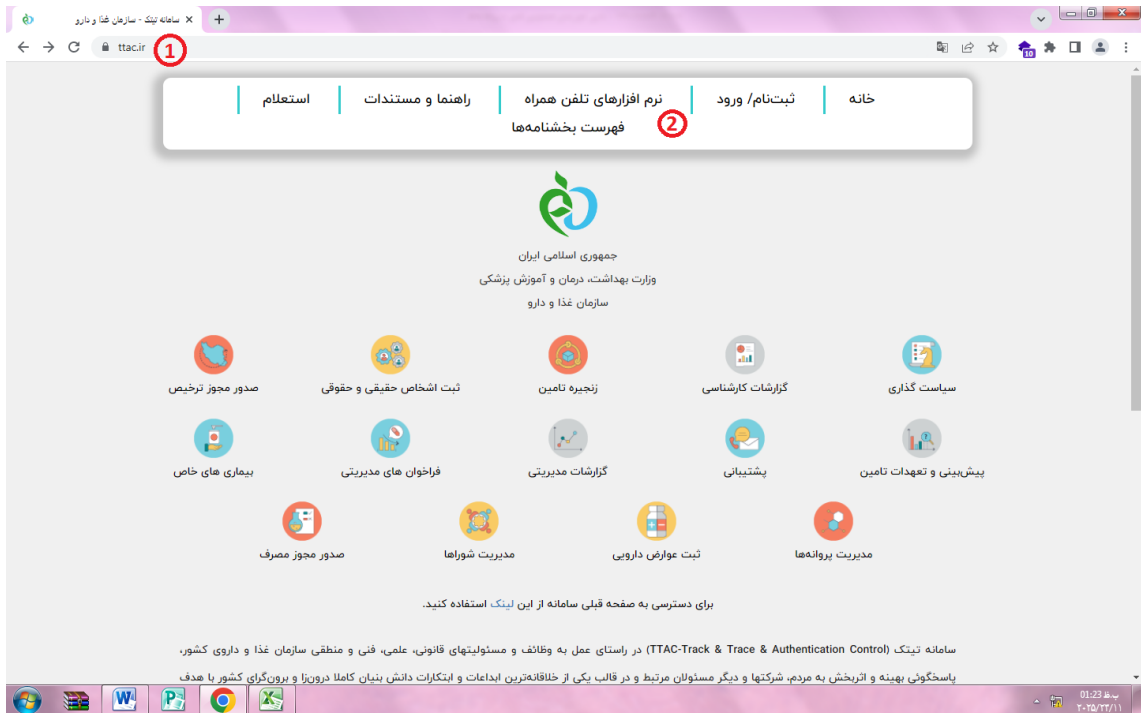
سامانه تیتک - سازمان غذا و دارو
ttac.ir
1
خانه | ثبت‌نام/ ورود | نرم افزارهای تلفن همراه | راهنما و مستندات | استعلام
فهرست بخشنامه‌ها
2
جمهوری اسلامی ایران
وزارت بهداشت، درمان و آموزش پزشکی
سازمان غذا و دارو
سیاست گذاری
گزارشات کارشناسی
زنجیره تامین
ثبت اشخاص حقیقی و حقوقی
صدور مجوز ترخیص
پیش‌بینی و تعهدات تامین
پشتیبانی
گزارشات مدیریتی
فراخوان های مدیریتی
بیماری های خاص
مدیریت پروانه‌ها
ثبت عوارض دارویی
مدیریت شوراها
صدور مجوز مصرف
برای دسترسی به صفحه قبلی سامانه از این لینک استفاده کنید.
سامانه تیتک (TTAC-Track & Trace & Authentication Control) در راستای عمل به وظائف و مسئولیتهای قانونی، علمی، فنی و منطقی سازمان غذا و داروی کشور، پاسخگوئی بهینه و اثربخش به مردم، شرکتها و دیگر مسئولان مرتبط و در قالب یکی از خلاقانه‌ترین ابداعات و ابتکارات دانش بنیان کاملا درون‌زا و برون‌گرای کشور با هدف
01:23 ب.ظ
۲۰۲۵/۲۲/۱۱